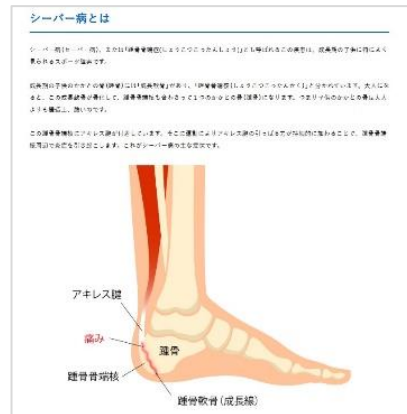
シーバー病とは

シーバー病（セーバー病）、または踵骨骨端症（しょうこつこったんしょう）とも呼ばれるこの病気は、成長期の子供に特によく見られるスポーツ障害です。

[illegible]

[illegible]

アキレス腱

痛み

踵骨

踵骨骨端核

踵骨軟骨（成長線）